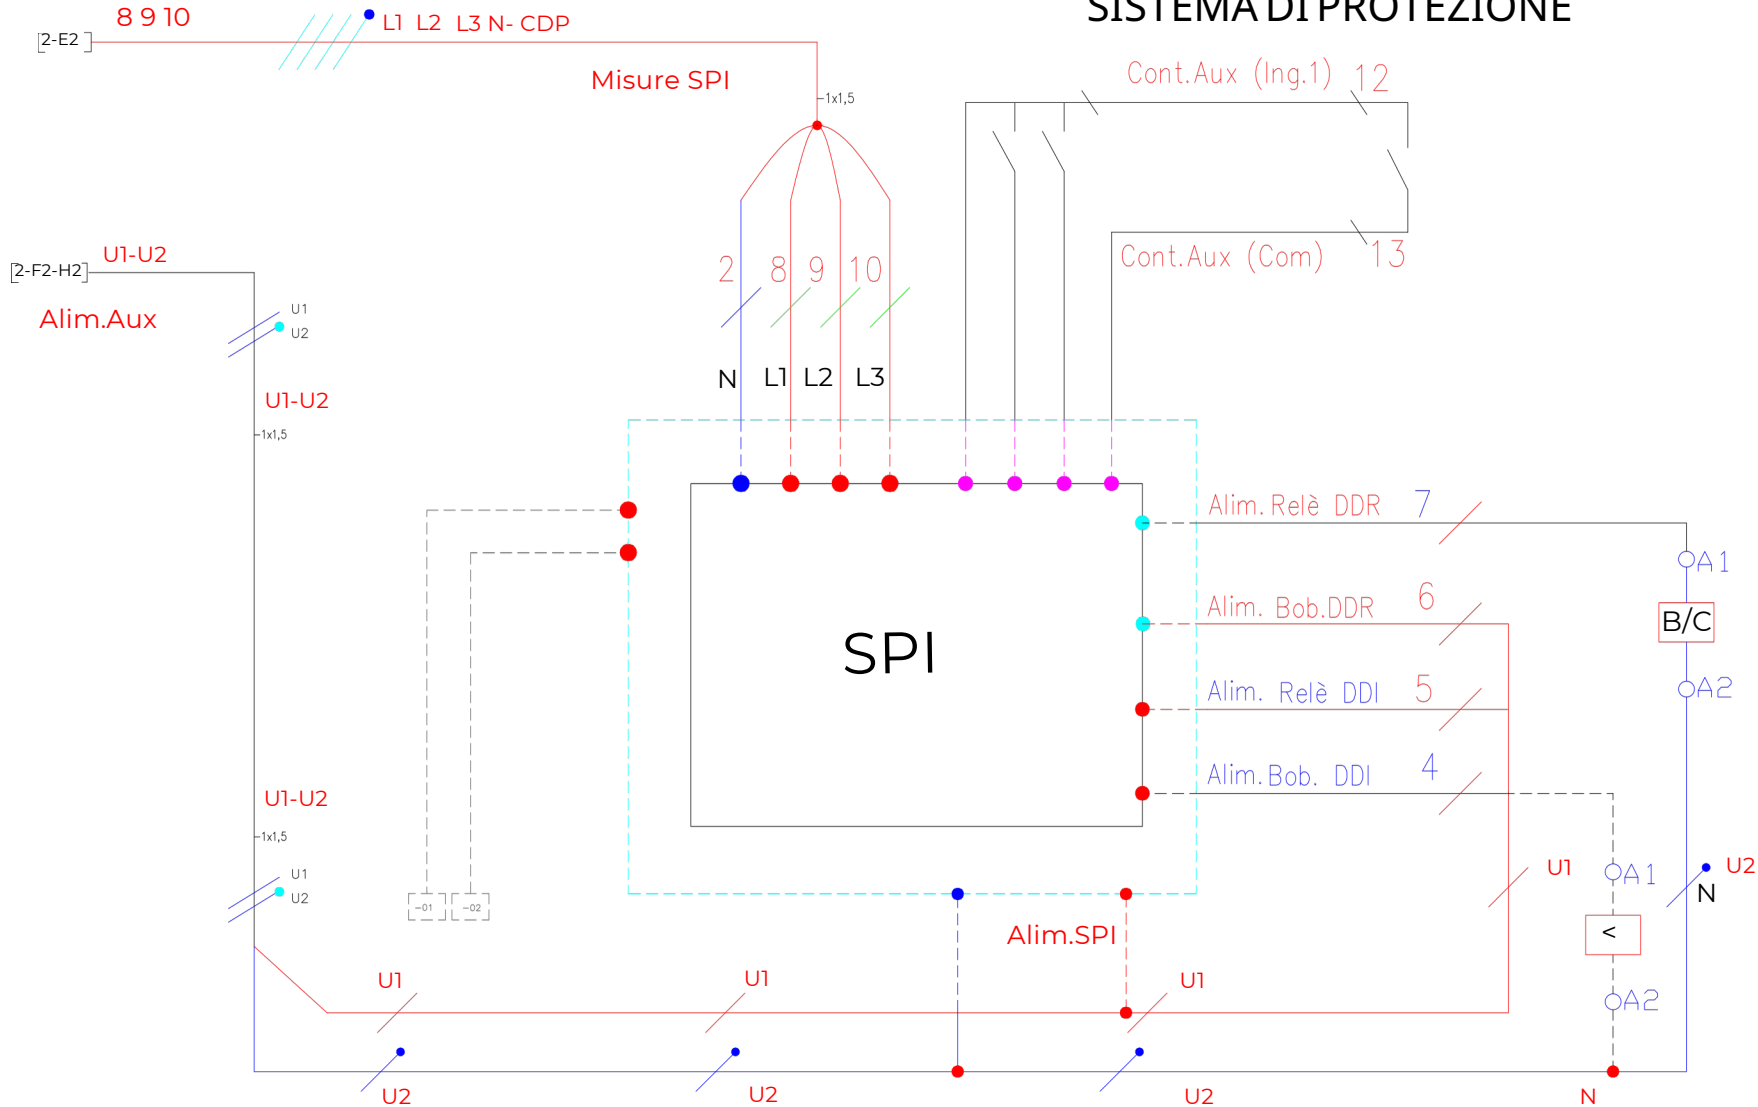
SISTEMA DI PROTEZIONE

8 9 10
L1 L2 L3 N- CDP
2-E2
Misure SPI
1x1,5
Cont.Aux (Ing.1) 12
Cont.Aux (Com) 13
2 8 9 10
N L1 L2 L3
2-F2-H2
U1-U2
Alim.Aux
U1
U2
U1-U2
1x1,5
Alim. Relè DDR 7
A1
B/C
A2
Alim. Bob.DDR 6
SPI
Alim. Relè DDI 5
Alim.Bob. DDI 4
U1-U2
1x1,5
U1
U2
-01 -02
U1
A1
U2
N
<
A2
Alim.SPI
U1
U1
U1
U2
U2
U2
N